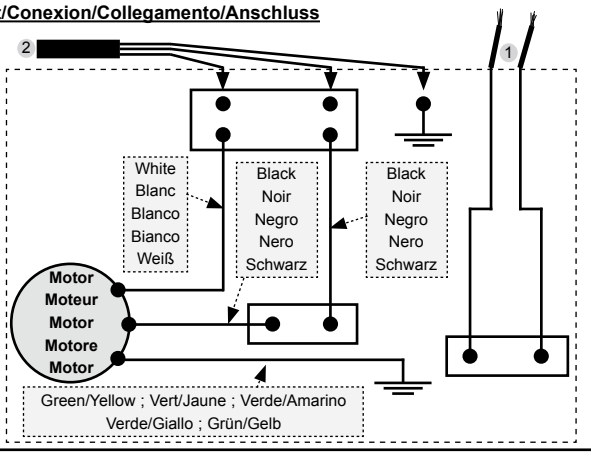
/Conexion/Collegamento/Anschluss

2

1

White
Blanc
Blanco
Bianco
Weiß

Black
Noir
Negro
Nero
Schwarz

Black
Noir
Negro
Nero
Schwarz

Motor
Moteur
Motor
Motore
Motor

Green/Yellow ; Vert/Jaune ; Verde/Amarino
Verde/Giallo ; Grün/Gelb